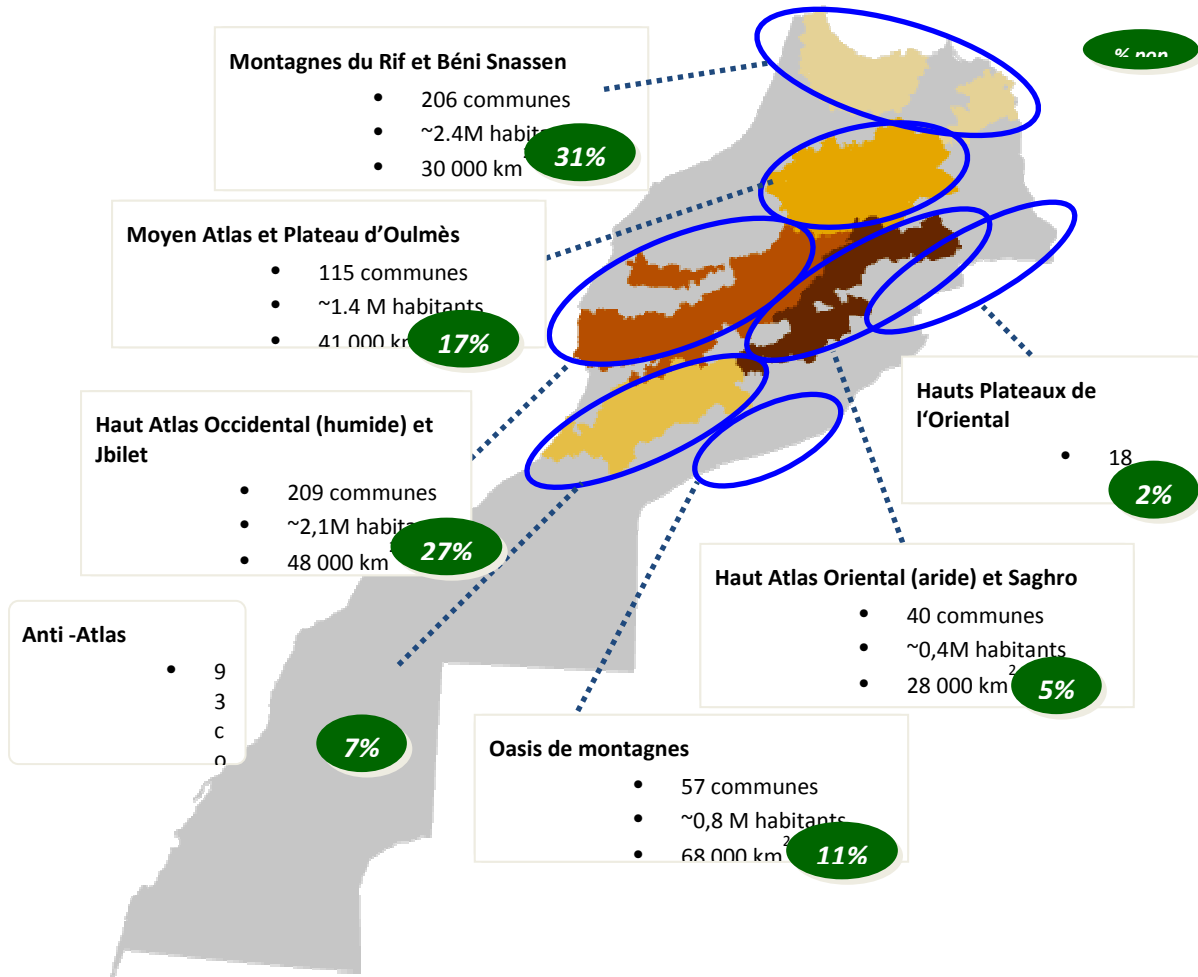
% pop

Montagnes du Rif et Béni Snassen
- 206 communes
- ~2.4M habit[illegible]
- 30 000 km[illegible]

31%

Moyen Atlas et Plateau d'Oulmès
- 115 communes
- ~1.4 M habitants
- 41 000 k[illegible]

17%

Haut Atlas Occidental (humide) et Jbilet
- 209 communes
- ~2,1M habit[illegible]
- 48 000 km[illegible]

27%

Hauts Plateaux de l'Oriental
- 18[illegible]

2%

Haut Atlas Oriental (aride) et Saghro
- 40 communes
- ~0,4M habitants
- 28 000 km$^2$

5%

Anti -Atlas
- 9 3 c o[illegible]

7%

Oasis de montagnes
- 57 communes
- ~0,8 M habitants
- 68 000 km$^2$

11%